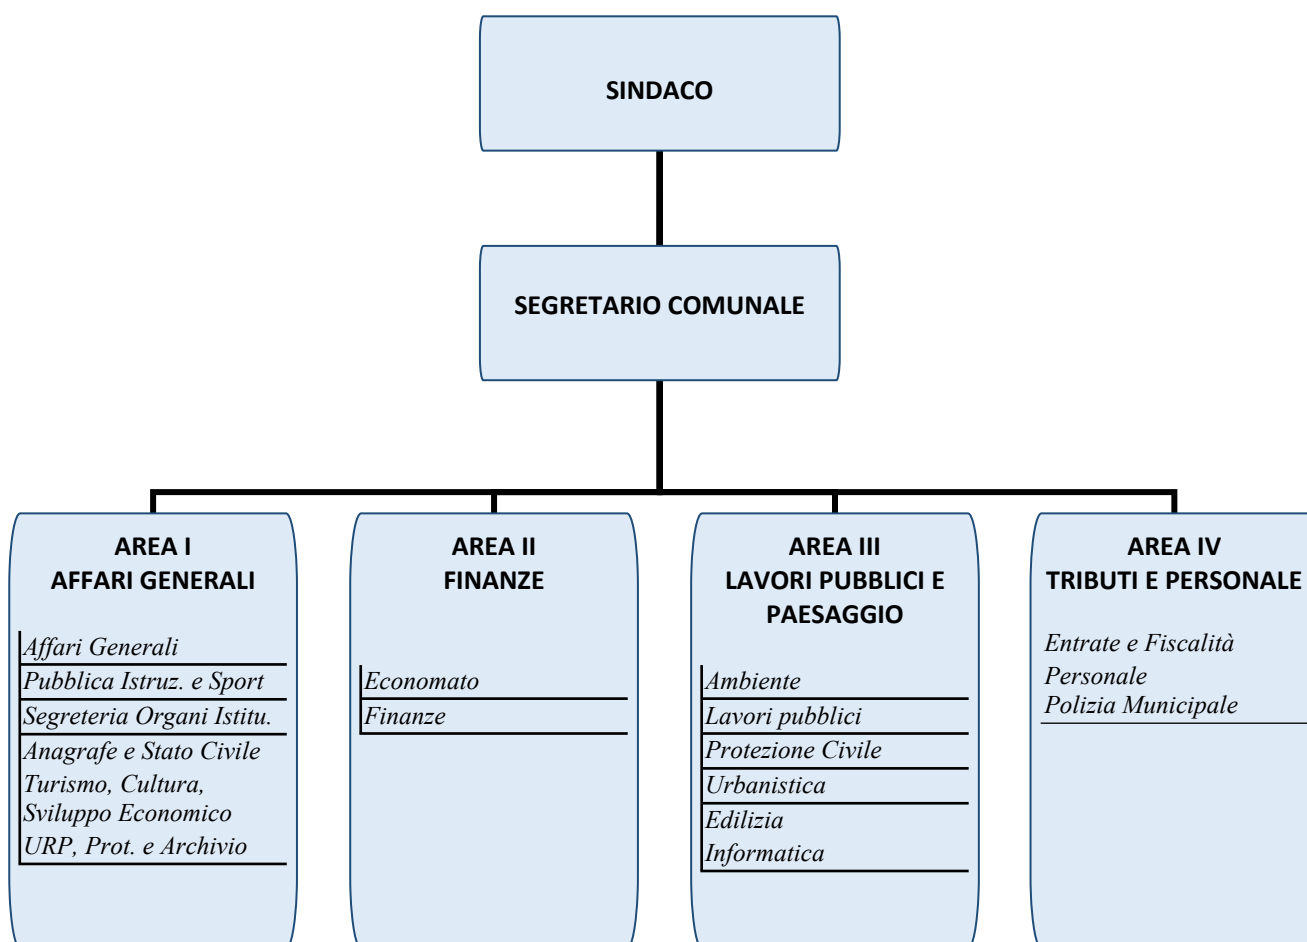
SINDACO

SEGRETARIO COMUNALE

AREA I
AFFARI GENERALI

Affari Generali
Pubblica Istruz. e Sport
Segreteria Organi Istitu.
Anagrafe e Stato Civile
Turismo, Cultura, Sviluppo Economico
URP, Prot. e Archivio

AREA II
FINANZE

Economato
Finanze

AREA III
LAVORI PUBBLICI E PAESAGGIO

Ambiente
Lavori pubblici
Protezione Civile
Urbanistica
Edilizia
Informatica

AREA IV
TRIBUTI E PERSONALE

Entrate e Fiscalità
Personale
Polizia Municipale